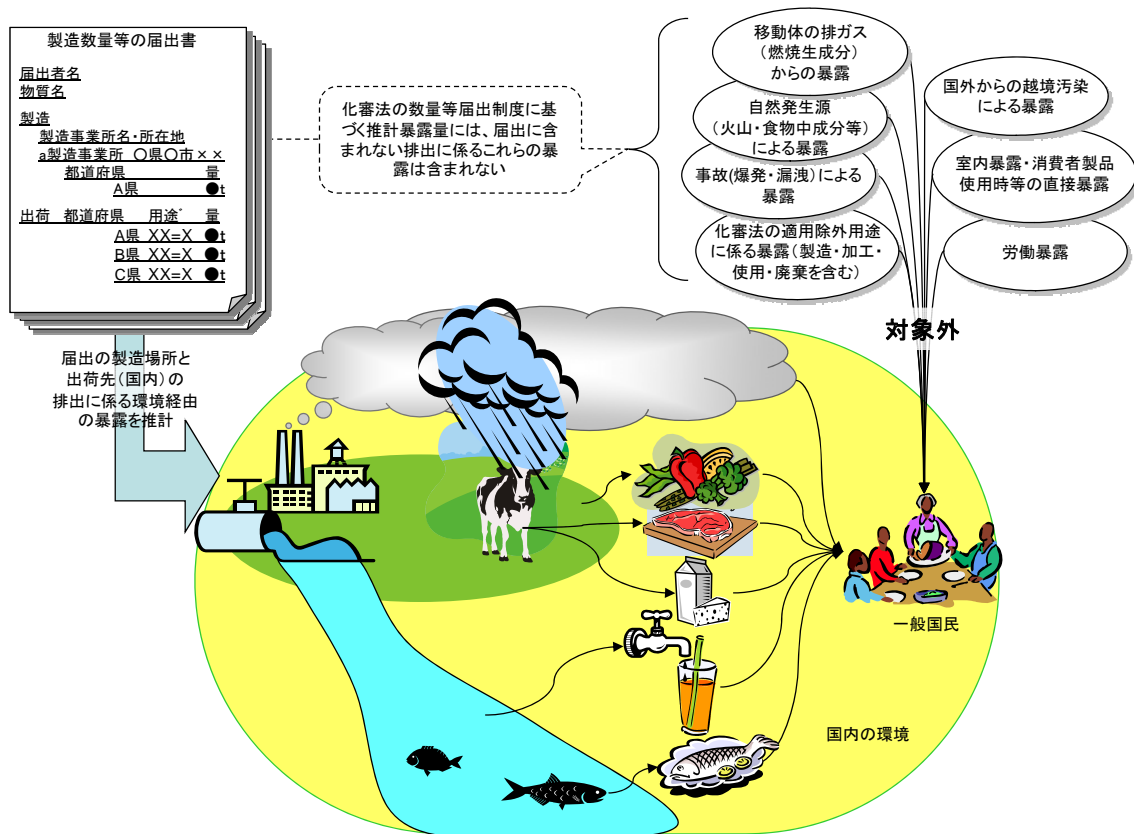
製造数量等の届出書

届出者名
物質名

製造
製造事業所名・所在地
a製造事業所 ○県○市××
都道府県 量
A県 ●t

出荷 都道府県 用途 量
A県 XX=X ●t
B県 XX=X ●t
C県 XX=X ●t

化審法の数量等届出制度に基づく推計暴露量には、届出に含まれない排出に係るこれらの暴露は含まれない

移動体の排ガス（燃焼生成分）からの暴露

自然発生源（火山・食物中成分等）による暴露

事故(爆発・漏洩)による暴露

化審法の適用除外用途に係る暴露（製造・加工・使用・廃棄を含む）

国外からの越境汚染による暴露

室内暴露・消費者製品使用時等の直接暴露

労働暴露

対象外

届出の製造場所と出荷先（国内）の排出に係る環境経由の暴露を推計

一般国民

国内の環境